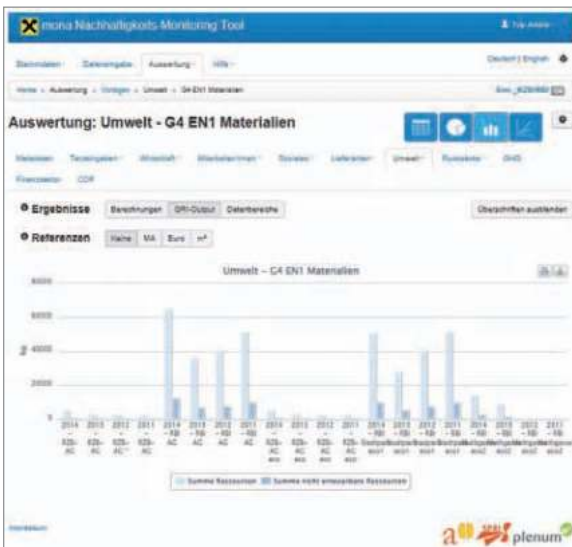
mona Nachhaltigkeits-Monitoring Tool

Stammdaten · Dateneingabe · Auswertung · Hilfe ·

Deutsch | English

Home » Auswertung » Vorlagen » Umwelt » G4 EN1 Materialien

Auswertung: Umwelt - G4 EN1 Materialien

Materialien · Tätigkeiten · Wirtschaft · Mitarbeiter/innen · Soziales · Lieferanten · Umwelt · Produkte · GHG · Finanzsektor · CDP

Ergebnisse: Berechnungen · GRI-Output · Datenbereiche

Überschriften ausblenden

Referenzen: Keine · MA · Euro · m²

Umwelt – G4 EN1 Materialien

8000
6000
4000
2000
0

2014 - RZB-AC · 2013 - RZB-AC · 2012 - RZB-AC · 2011 - RZB-AC · 2014 - RBI-AC · 2013 - RBI-AC · 2012 - RBI-AC · 2011 - RBI-AC · 2014 - RZB-AC-ecx · 2013 - RZB-AC-ecx · 2012 - RZB-AC-ecx · 2011 - RZB-AC-ecx · 2014 - RBI-Zentrale · 2013 - RBI-Zentrale · 2012 - RBI-Zentrale · 2011 - RBI-Zentrale · 2014 - RBI-Weltgebäude · 2013 - RBI-Weltgebäude · 2012 - RBI-Weltgebäude · 2011 - RBI-Weltgebäude

Summe Ressourcen · Summe nicht erneuerbare Ressourcen

Impressum

plenum